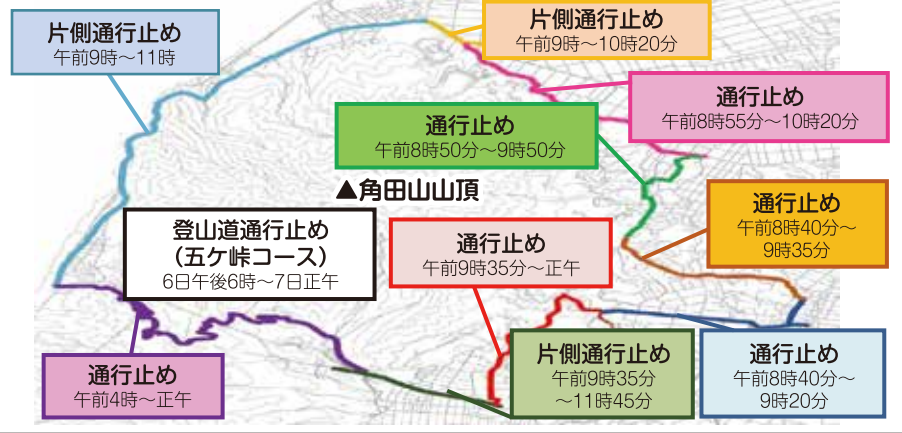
片側通行止め
午前9時～11時

片側通行止め
午前9時～10時20分

通行止め
午前8時55分～10時20分

通行止め
午前8時50分～9時50分

▲角田山山頂

通行止め
午前8時40分～9時35分

登山道通行止め
（五ケ峠コース）
6日午後6時～7日正午

通行止め
午前9時35分～正午

通行止め
午前4時～正午

片側通行止め
午前9時35分～11時45分

通行止め
午前8時40分～9時20分